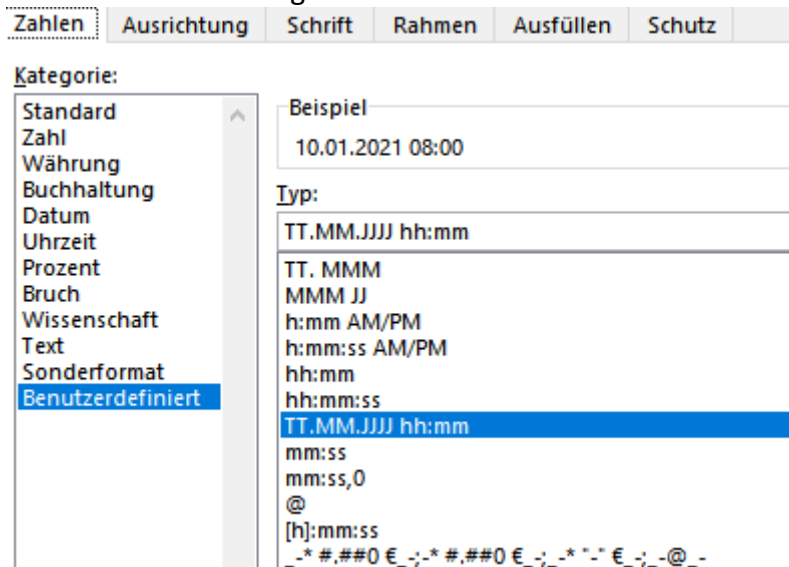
Zahlen | Ausrichtung | Schrift | Rahmen | Ausfüllen | Schutz

Kategorie:

Standard
Zahl
Währung
Buchhaltung
Datum
Uhrzeit
Prozent
Bruch
Wissenschaft
Text
Sonderformat
Benutzerdefiniert

Beispiel
10.01.2021 08:00

Typ:
TT.MM.JJJJ hh:mm

TT. MMM
MMM JJ
h:mm AM/PM
h:mm:ss AM/PM
hh:mm
hh:mm:ss
TT.MM.JJJJ hh:mm
mm:ss
mm:ss,0
@
[h]:mm:ss
_-* #.##0 €_-;-* #.##0 €_-;_-* "-" €_-;_-@_-